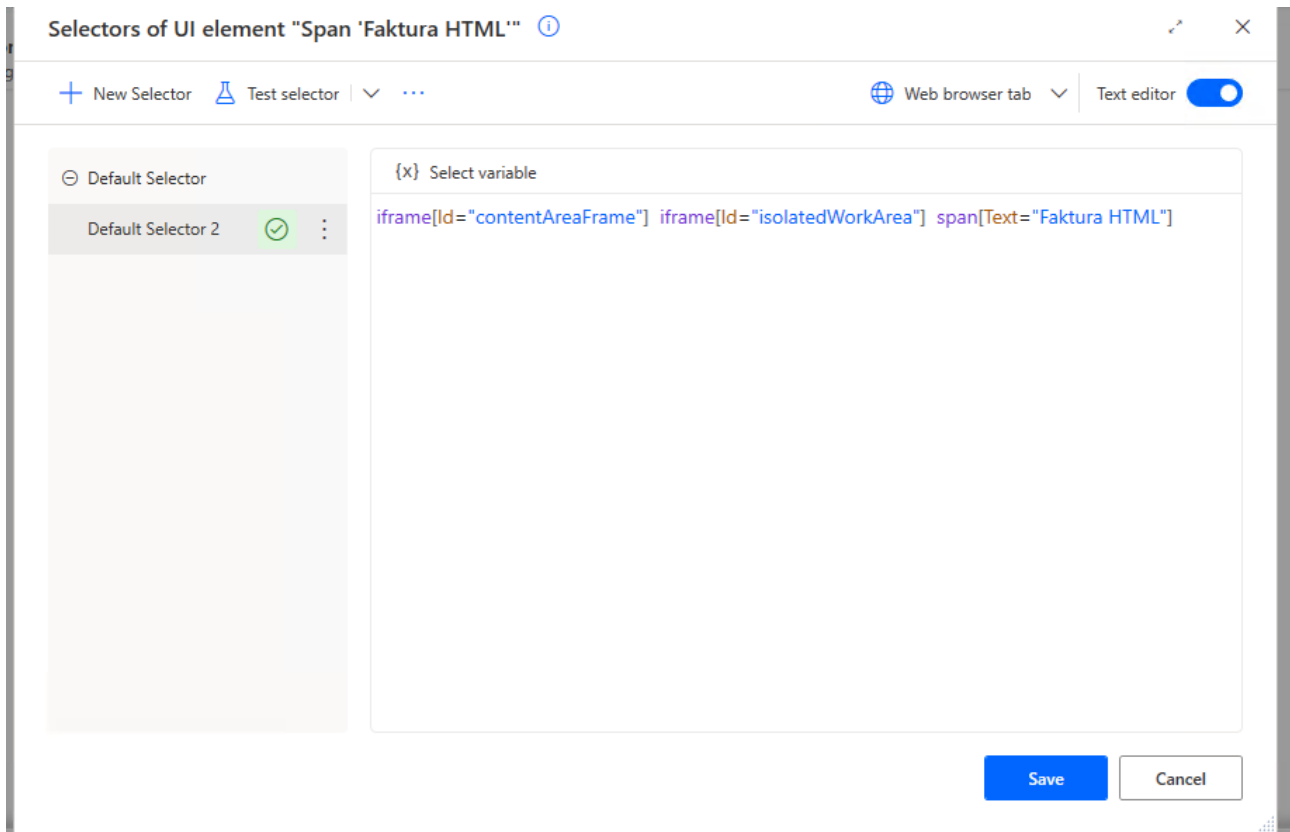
Selectors of UI element "Span 'Faktura HTML'"

New Selector
Test selector
Web browser tab
Text editor

Default Selector
Default Selector 2

{x} Select variable

iframe[Id="contentAreaFrame"] iframe[Id="isolatedWorkArea"] span[Text="Faktura HTML"]

Save
Cancel